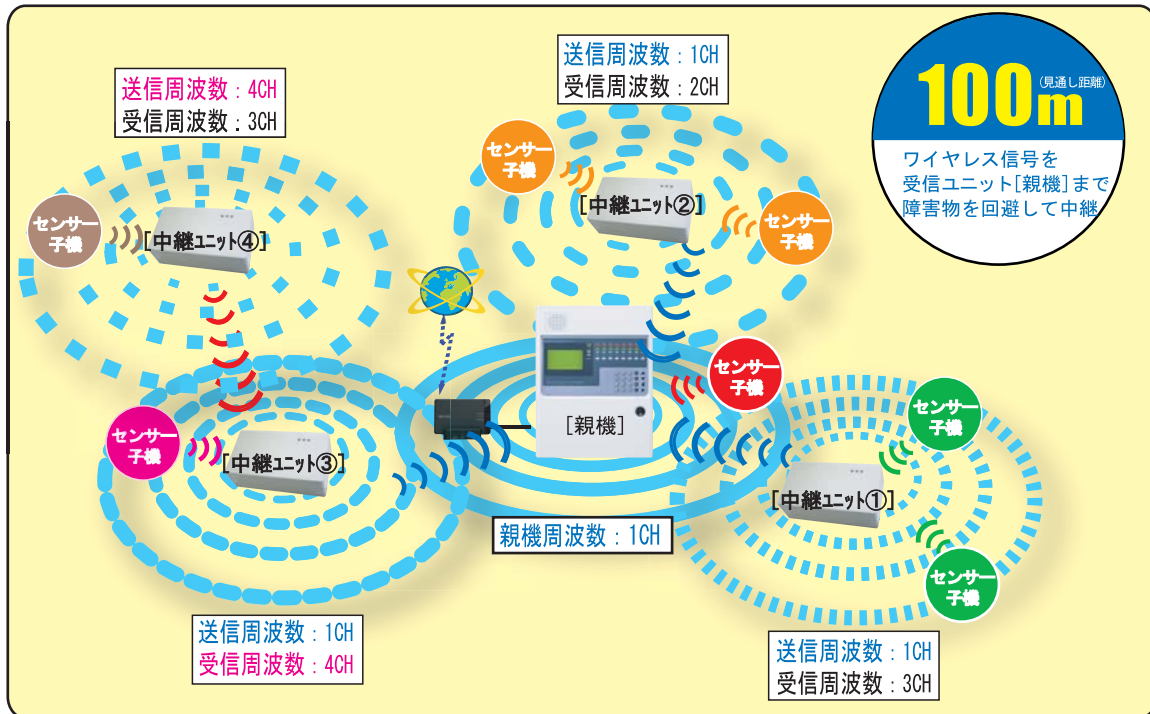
100m (見通し距離)
ワイヤレス信号を受信ユニット[親機]まで障害物を回避して中継

送信周波数：4CH
受信周波数：3CH

送信周波数：1CH
受信周波数：2CH

センサー子機
[中継ユニット④]

センサー子機
[中継ユニット②]
センサー子機

センサー子機

[親機]

センサー子機
[中継ユニット③]

センサー子機
センサー子機
[中継ユニット①]
センサー子機

親機周波数：1CH

送信周波数：1CH
受信周波数：4CH

送信周波数：1CH
受信周波数：3CH